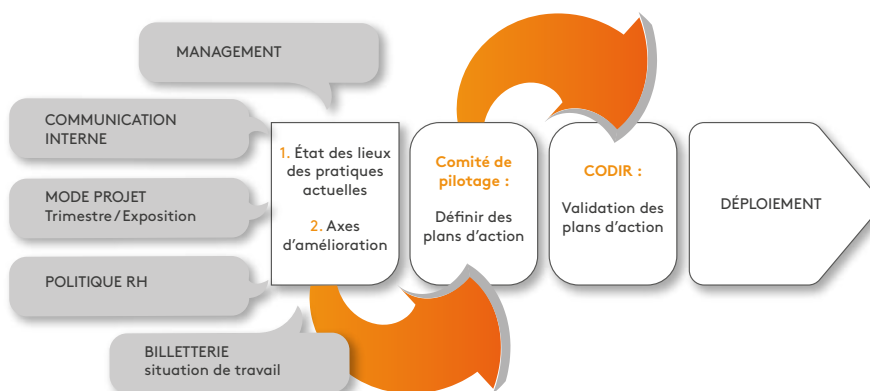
MANAGEMENT

COMMUNICATION INTERNE

MODE PROJET
Trimestre / Exposition

POLITIQUE RH

BILLETTERIE
situation de travail

1. État des lieux des pratiques actuelles

2. Axes d'amélioration

Comité de pilotage :

Définir des plans d'action

CODIR :

Validation des plans d'action

DÉPLOIEMENT